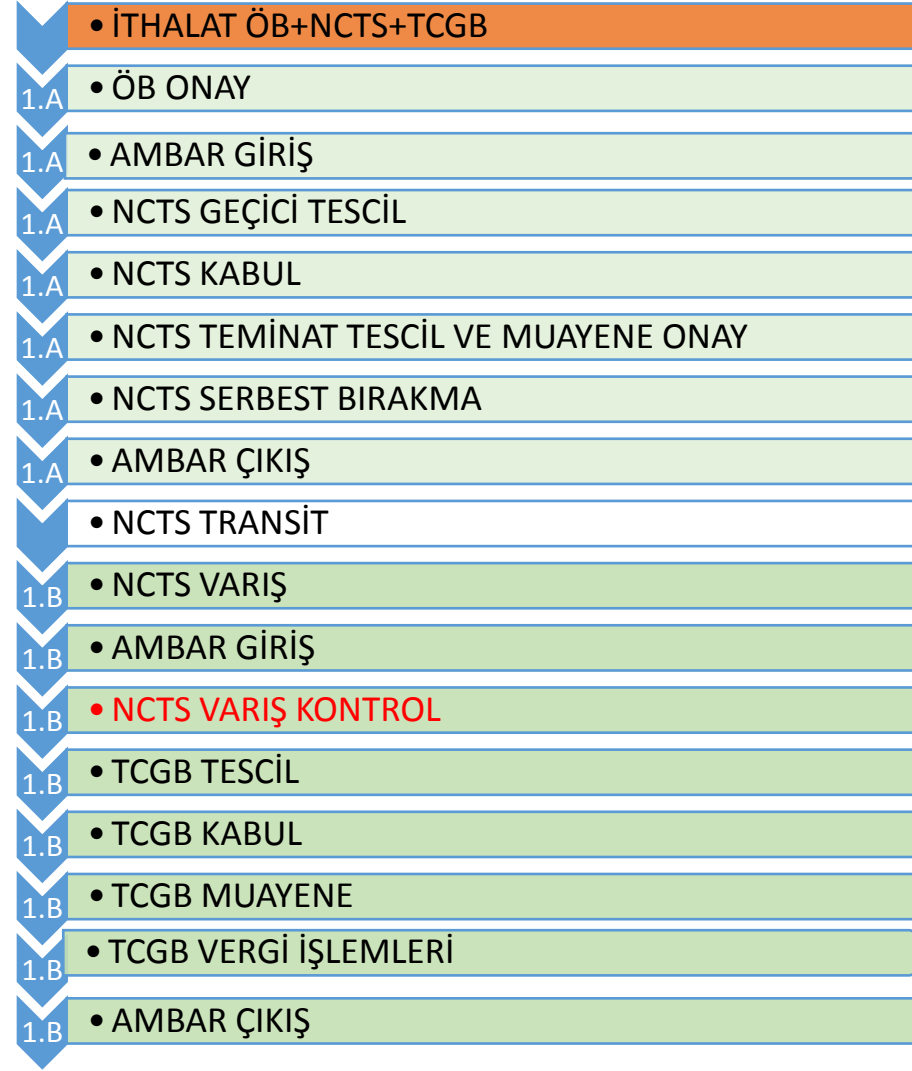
• İTHALAT ÖB+NCTS+TCGB

1.A • ÖB ONAY

1.A • AMBAR GİRİŞ

1.A • NCTS GEÇİCİ TESCİL

1.A • NCTS KABUL

1.A • NCTS TEMİNAT TESCİL VE MUAYENE ONAY

1.A • NCTS SERBEST BIRAKMA

1.A • AMBAR ÇIKIŞ

• NCTS TRANSİT

1.B • NCTS VARIŞ

1.B • AMBAR GİRİŞ

1.B • NCTS VARIŞ KONTROL

1.B • TCGB TESCİL

1.B • TCGB KABUL

1.B • TCGB MUAYENE

1.B • TCGB VERGİ İŞLEMLERİ

1.B • AMBAR ÇIKIŞ